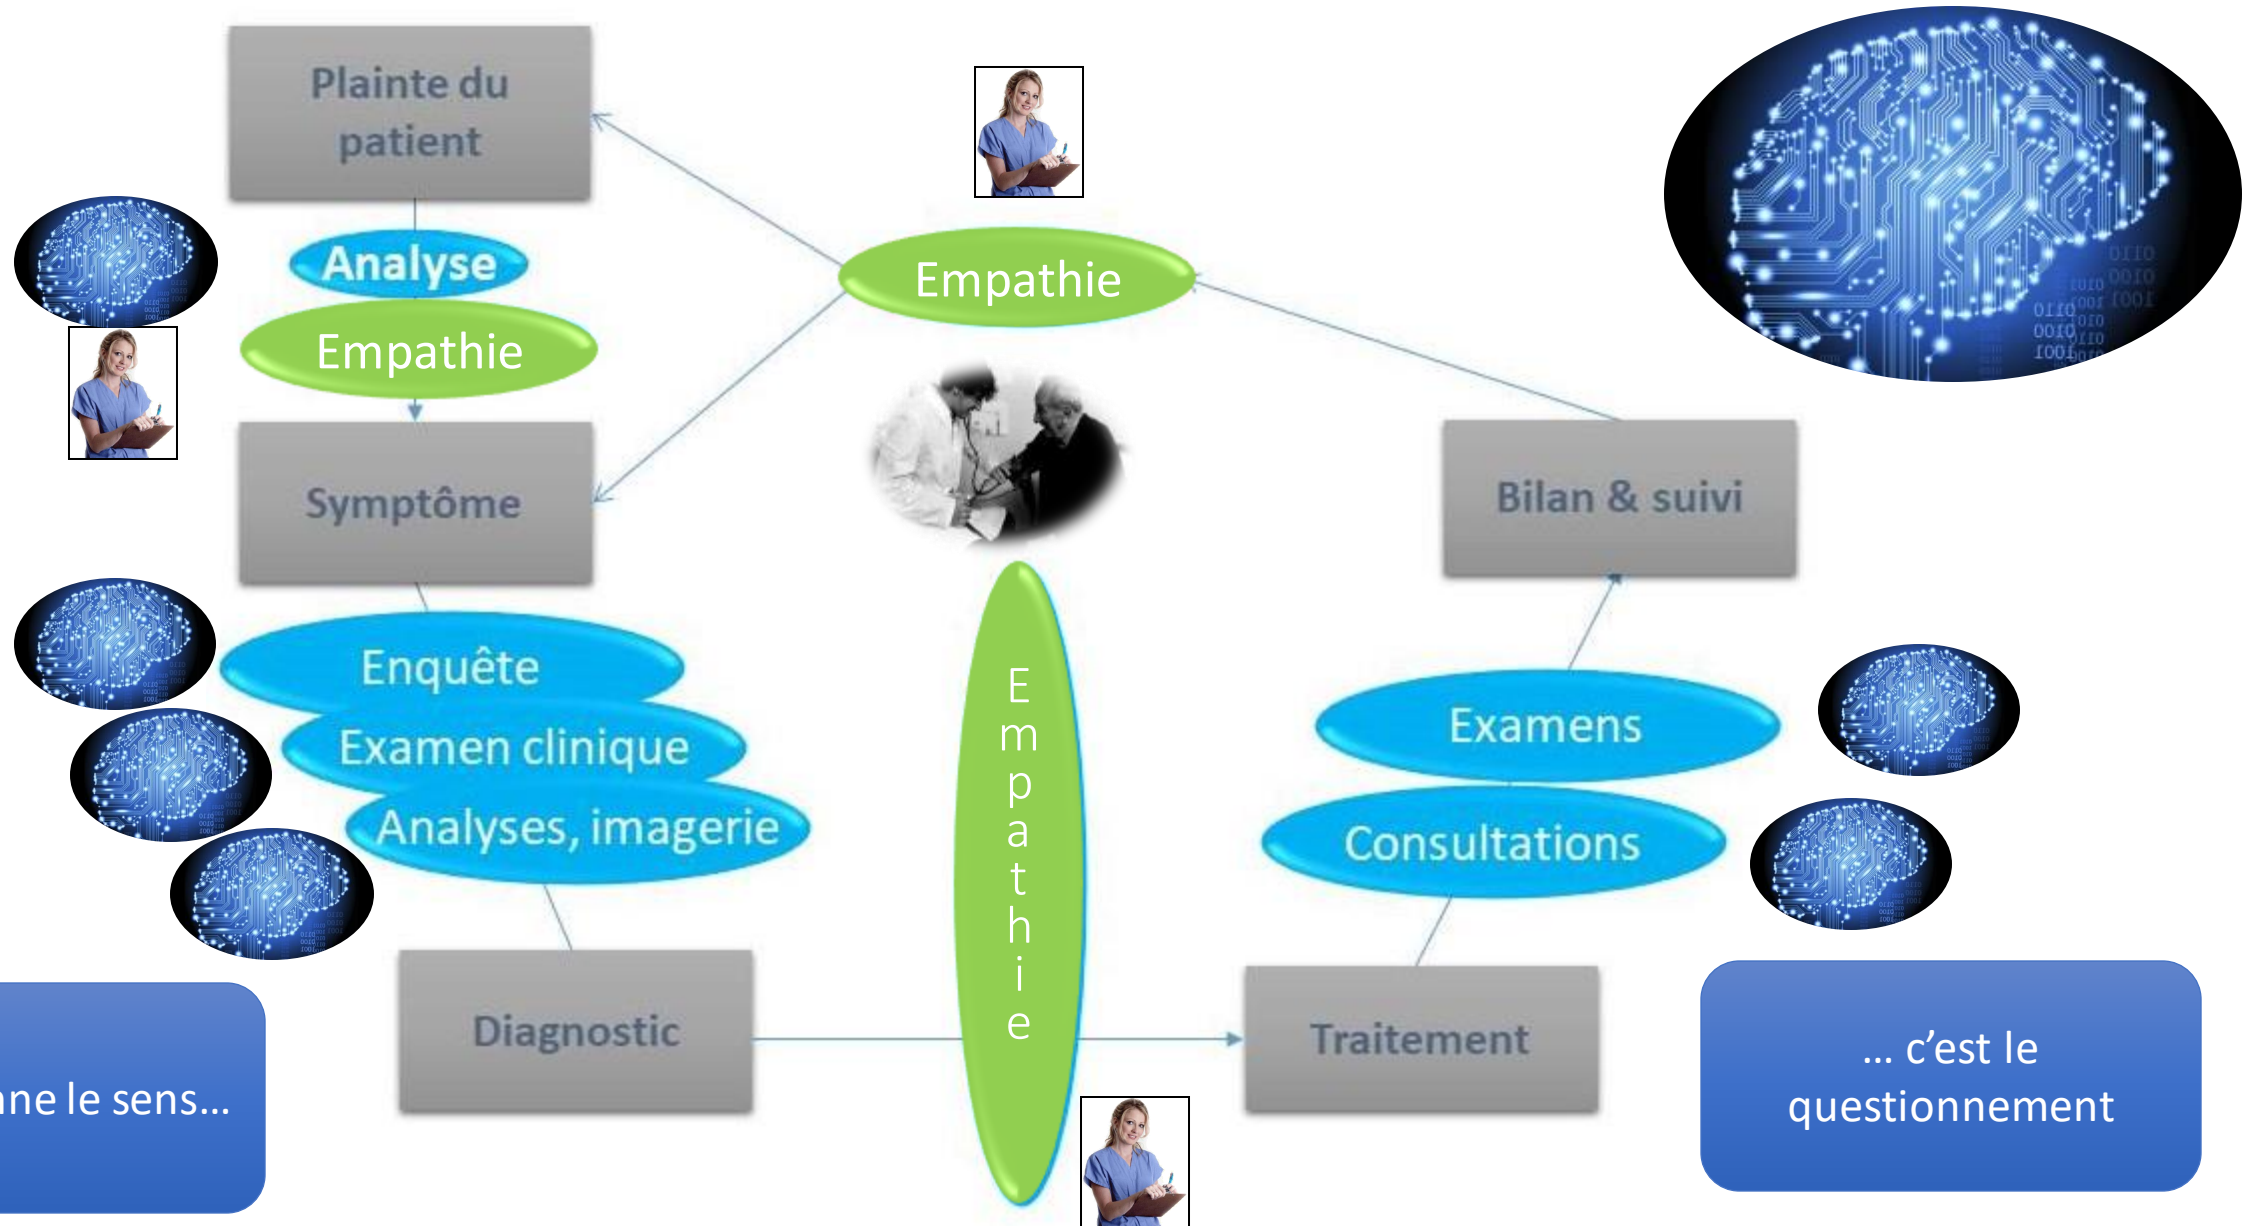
Plainte du patient

Analyse

Empathie

Empathie

Symptôme

Bilan & suivi

Enquête

Examen clinique

Analyses, imagerie

Empathie

Examens

Consultations

Diagnostic

Traitement

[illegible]ne le sens…

… c'est le questionnement